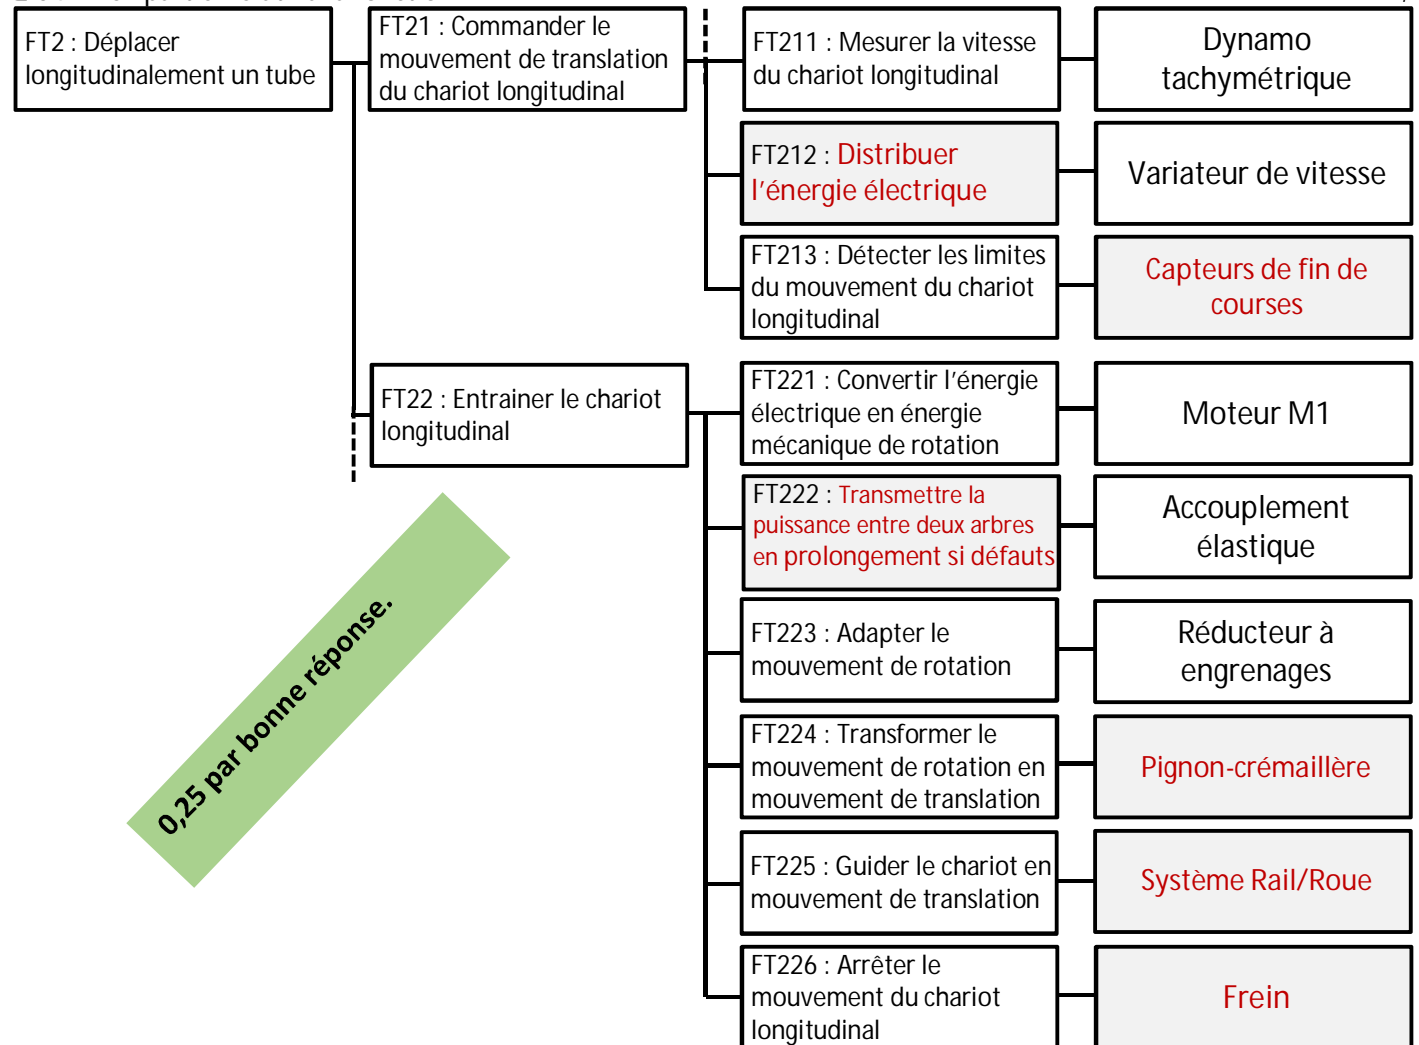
FT2 : Déplacer longitudinalement un tube

FT21 : Commander le mouvement de translation du chariot longitudinal

FT211 : Mesurer la vitesse du chariot longitudinal

Dynamo tachymétrique

FT212 : Distribuer l'énergie électrique

Variateur de vitesse

FT213 : Détecter les limites du mouvement du chariot longitudinal

Capteurs de fin de courses

FT22 : Entrainer le chariot longitudinal

FT221 : Convertir l'énergie électrique en énergie mécanique de rotation

Moteur M1

FT222 : Transmettre la puissance entre deux arbres en prolongement si défauts

Accouplement élastique

FT223 : Adapter le mouvement de rotation

Réducteur à engrenages

FT224 : Transformer le mouvement de rotation en mouvement de translation

Pignon-crémaillère

FT225 : Guider le chariot en mouvement de translation

Système Rail/Roue

FT226 : Arrêter le mouvement du chariot longitudinal

Frein

0,25 par bonne réponse.